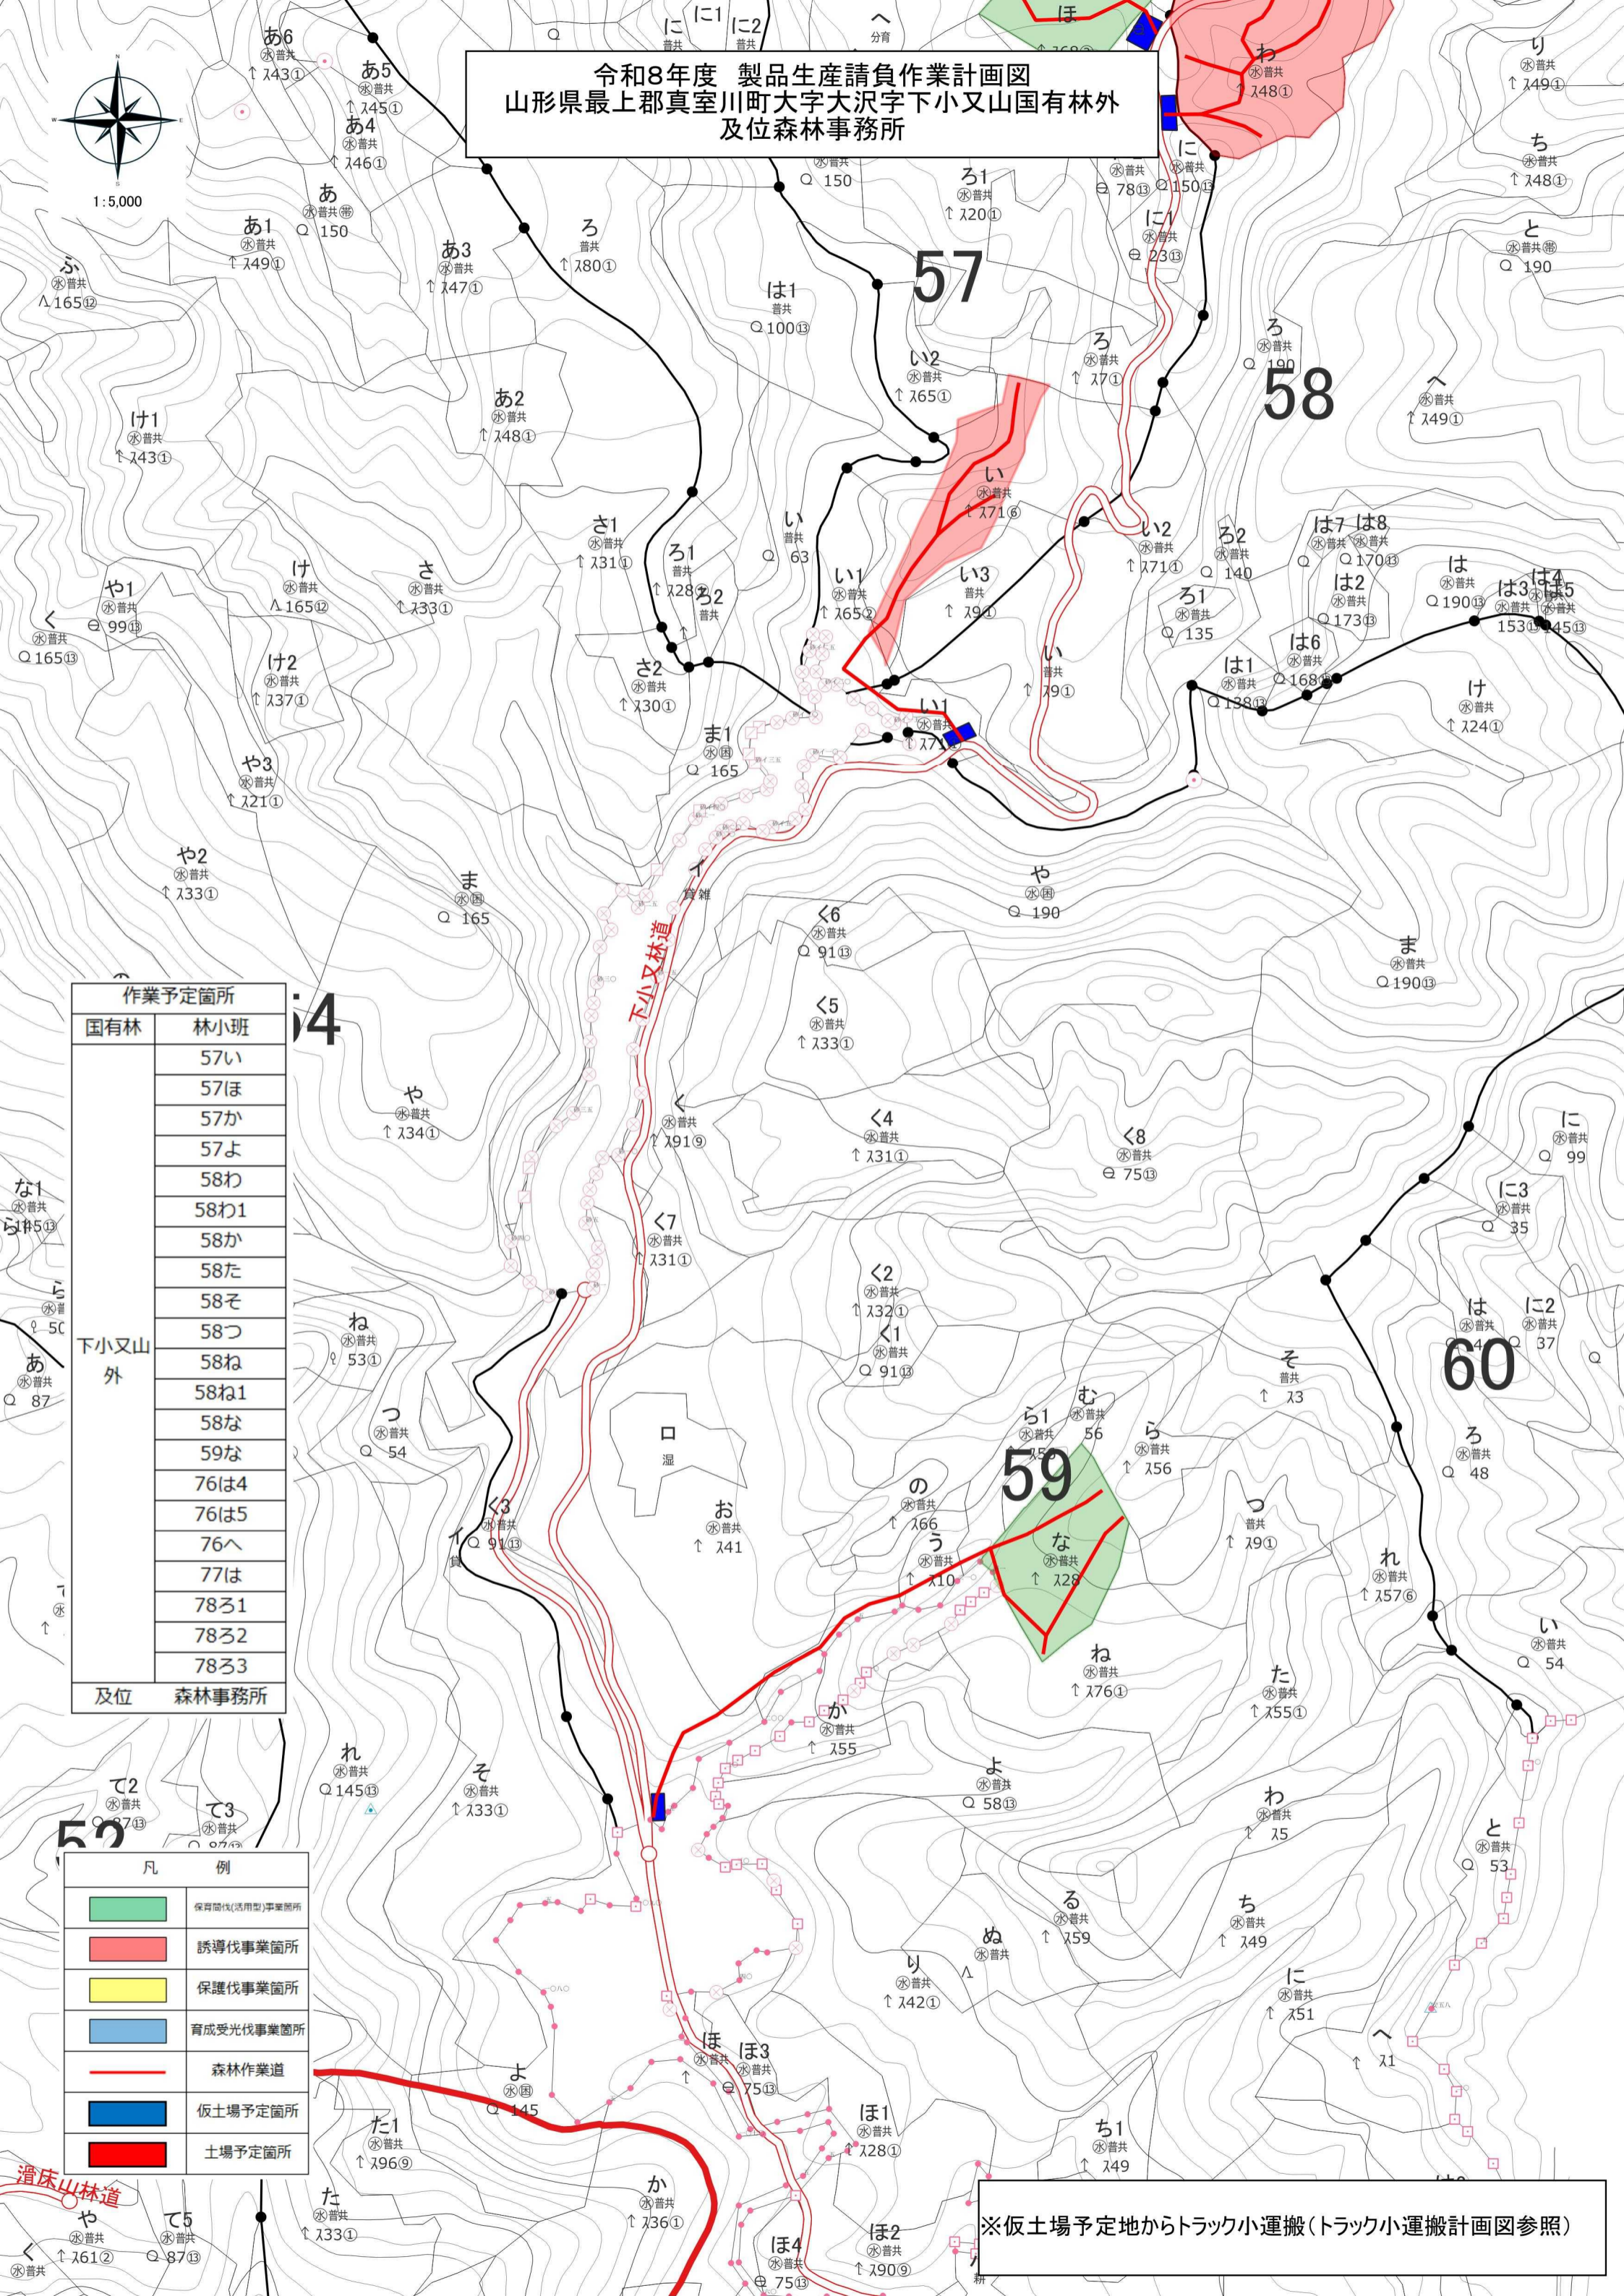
令和8年度 製品生産請負作業計画図
山形県最上郡真室川町大字大沢字下小又山国有林外
及位森林事務所

1:5,000

57

58

59

60

下小又林道

滑床山林道

作業予定箇所

| 国有林 | 林小班 |
|---|---|
| 下小又山外 | 57い |
| | 57ほ |
| | 57か |
| | 57よ |
| | 58わ |
| | 58わ1 |
| | 58か |
| | 58た |
| | 58そ |
| | 58つ |
| | 58ね |
| | 58ね1 |
| | 58な |
| | 59な |
| | 76は4 |
| | 76は5 |
| | 76へ |
| | 77は |
| | 78ろ1 |
| | 78ろ2 |
| | 78ろ3 |
| 及位 | 森林事務所 |

凡例

| | |
|---|---|
| | 保育間伐(活用型)事業箇所 |
| | 誘導伐事業箇所 |
| | 保護伐事業箇所 |
| | 育成受光伐事業箇所 |
| | 森林作業道 |
| | 仮土場予定箇所 |
| | 土場予定箇所 |

※仮土場予定地からトラック小運搬(トラック小運搬計画図参照)